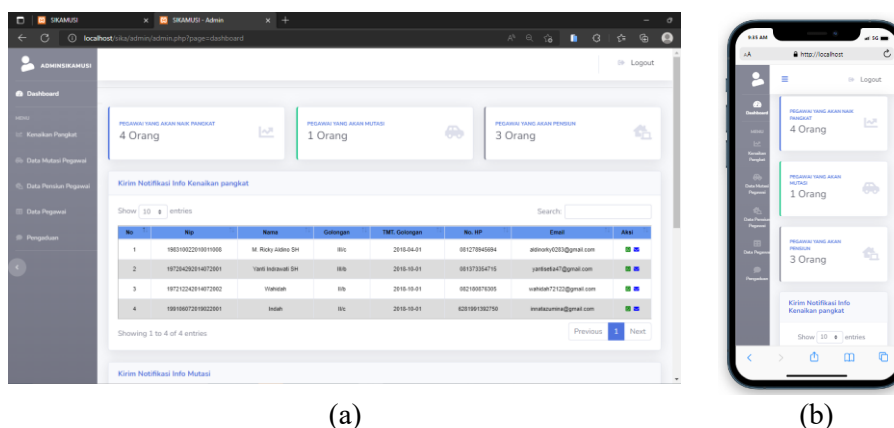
SIKAMUSI
SIKAMUSI - Admin
localhost/sika/admin/admin.php?page=dashboard
ADMINSIKAMUSI
Logout
Dashboard
MENU
Kenaikan Pangkat
Data Mutasi Pegawai
Data Pensiun Pegawai
Data Pegawai
Pengaturan

PEGAWAI YANG AKAN NAIK PANGKAT
4 Orang
PEGAWAI YANG AKAN MUTASI
1 Orang
PEGAWAI YANG AKAN PENSIUN
3 Orang

Kirim Notifikasi Info Kenaikan pangkat
Show 10 entries
Search:

| No | Nip | Nama | Golongan | TMT. Golongan | No. HP | Email | Aksi |
|---|---|---|---|---|---|---|---|
| 1 | 198310022010011006 | M. Ricky Aldino SH | III/c | 2018-04-01 | 081278945684 | aldinorky0263@gmail.com | |
| 2 | 197204202014072001 | Yanti Indrawati SH | III/b | 2018-10-01 | 081373354715 | yantisetia47@gmail.com | |
| 3 | 197212242014072002 | Wahidah | II/a | 2018-10-01 | 082189876305 | wahidah72122@gmail.com | |
| 4 | 198106072019022001 | Indah | III/c | 2018-10-01 | 6281991382750 | innatazumina@gmail.com | |

Showing 1 to 4 of 4 entries
Previous 1 Next

Kirim Notifikasi Info Mutasi

9:45 AM
AA
http://localhost
Logout
Dashboard
MENU
Kenaikan Pangkat
Data Mutasi Pegawai
Data Pensiun Pegawai
Data Pegawai
Pengaturan
PEGAWAI YANG AKAN NAIK PANGKAT
4 Orang
PEGAWAI YANG AKAN MUTASI
1 Orang
PEGAWAI YANG AKAN PENSIUN
3 Orang
Kirim Notifikasi Info Kenaikan pangkat
Show 10 entries

(a)
(b)